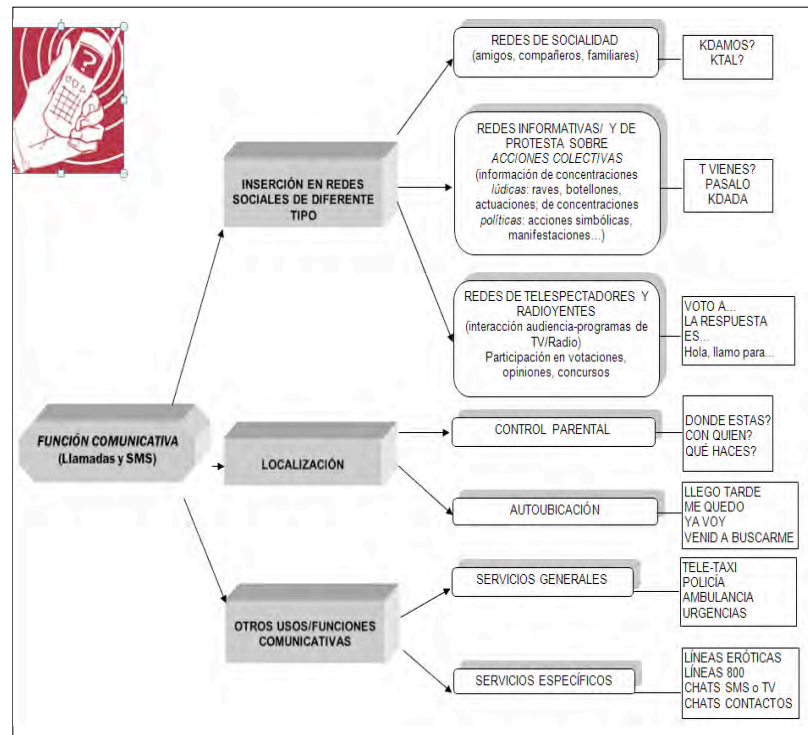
FUNCIÓN COMUNICATIVA
(Llamadas y SMS)

INSERCIÓN EN REDES SOCIALES DE DIFERENTE TIPO

REDES DE SOCIALIDAD
(amigos, compañeros, familiares)

KDAMOS?
KTAL?

REDES INFORMATIVAS/ Y DE PROTESTA SOBRE
*ACCIONES COLECTIVAS*
(información de concentraciones *lúdicas*: raves, botellones, actuaciones; de concentraciones *políticas*: acciones simbólicas, manifestaciones...)

T VIENES?
PASALO
KDADA

REDES DE TELESPECTADORES Y RADIOYENTES
(interacción audiencia-programas de TV/Radio)
Participación en votaciones, opiniones, concursos

VOTO A...
LA RESPUESTA ES...
Hola, llamo para...

LOCALIZACIÓN

CONTROL PARENTAL

DONDE ESTAS?
CON QUIEN?
QUÉ HACES?

AUTOUBICACIÓN

LLEGO TARDE
ME QUEDO
YA VOY
VENID A BUSCARME

OTROS USOS/FUNCIONES COMUNICATIVAS

SERVICIOS GENERALES

TELE-TAXI
POLICÍA
AMBULANCIA
URGENCIAS

SERVICIOS ESPECÍFICOS

LÍNEAS ERÓTICAS
LÍNEAS 800
CHATS SMS o TV
CHATS CONTACTOS